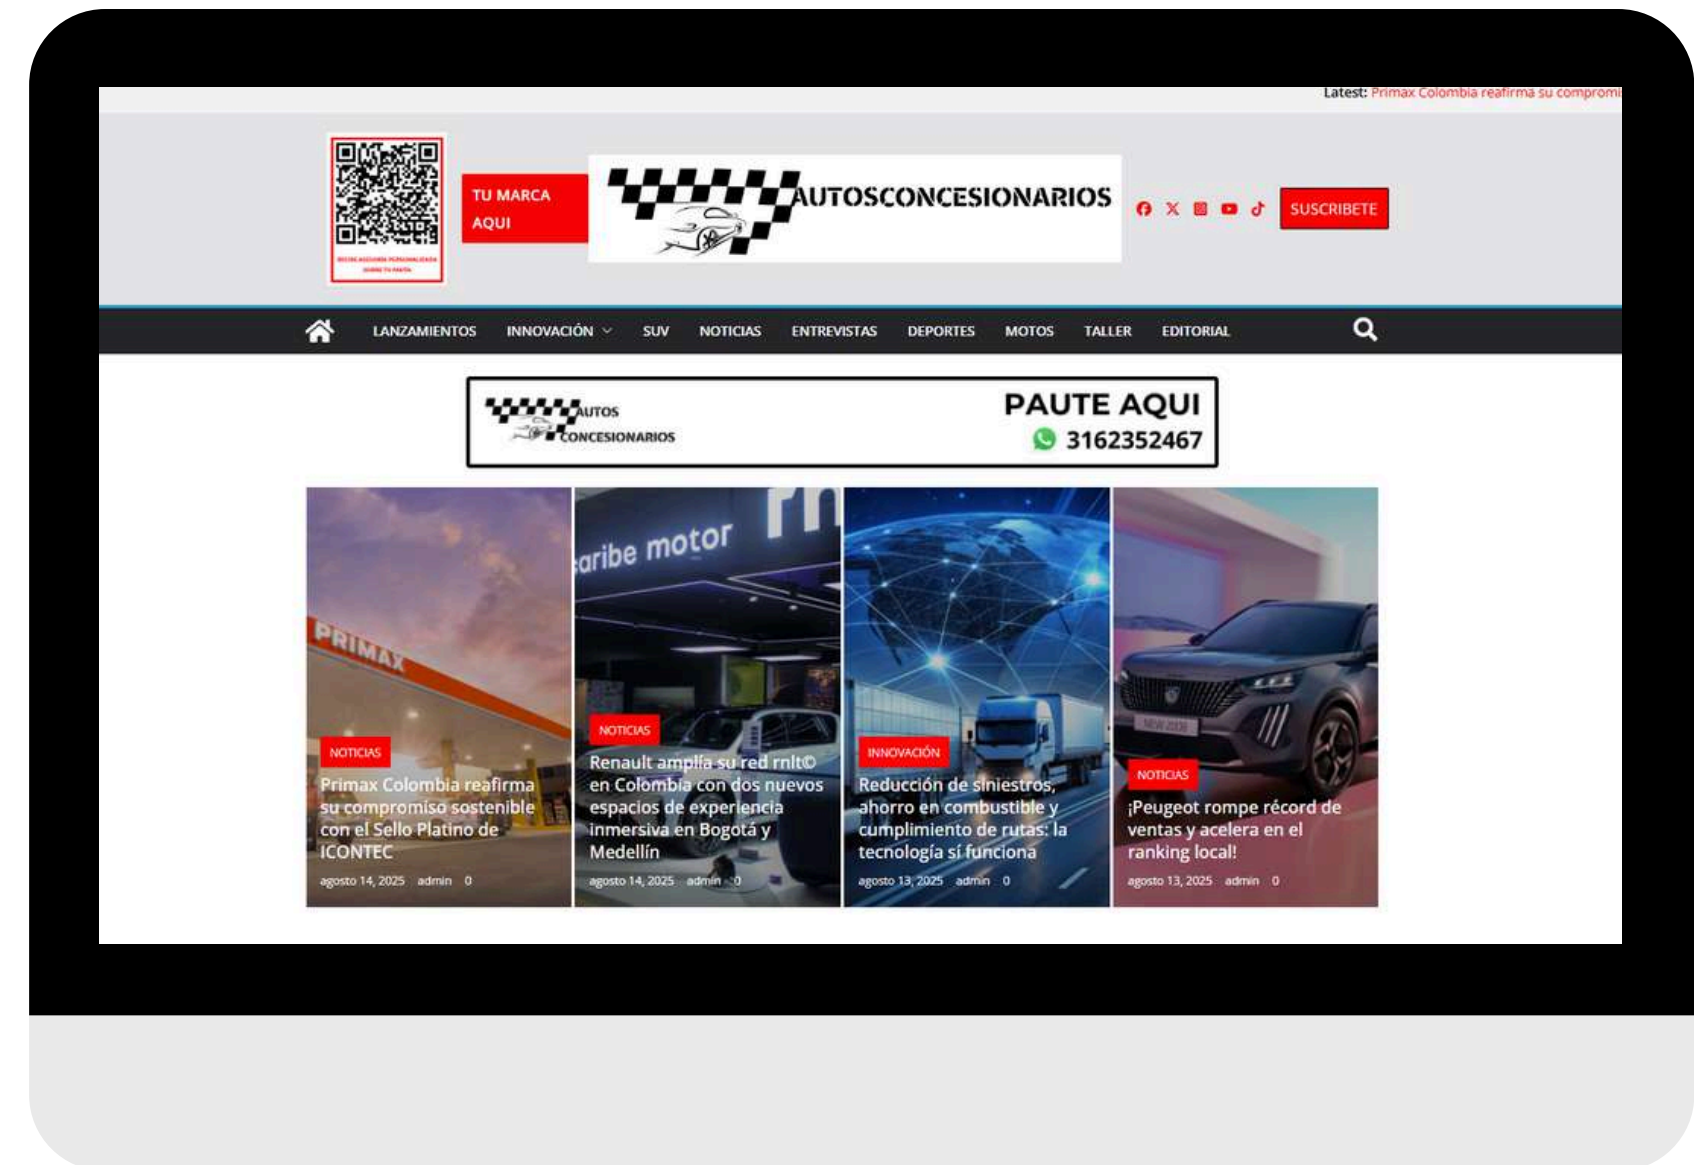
Latest: Primax Colombia reafirma su compromi

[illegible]

TU MARCA AQUI

AUTOSCONCESIONARIOS

SUSCRÍBETE

LANZAMIENTOS INNOVACIÓN SUV NOTICIAS ENTREVISTAS DEPORTES MOTOS TALLER EDITORIAL

AUTOS CONCESIONARIOS

PAUTE AQUI
3162352467

PRIMAX

NOTICIAS
Primax Colombia reafirma su compromiso sostenible con el Sello Platino de ICONTEC
agosto 14, 2025 admin 0

aribe motor

NOTICIAS
Renault amplía su red rnlt© en Colombia con dos nuevos espacios de experiencia inmersiva en Bogotá y Medellín
agosto 14, 2025 admin 0

INNOVACIÓN
Reducción de siniestros, ahorro en combustible y cumplimiento de rutas: la tecnología sí funciona
agosto 13, 2025 admin 0

NOTICIAS
¡Peugeot rompe récord de ventas y acelera en el ranking local!
agosto 13, 2025 admin 0